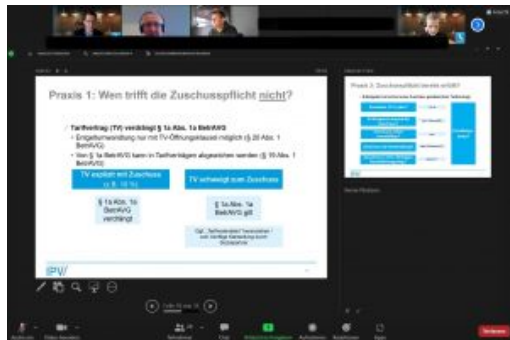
Praxis 1: Wen trifft die Zuschusspflicht nicht?

- Tarifvertrag (TV) verdrängt § 1a Abs. 1a BetrAVG
- Entgeltumwandlung nur mit TV-Öffnungsklausel möglich (§ 20 Abs. 1 BetrAVG)
- Von § 1a BetrAVG kann im Tarifverträgen abgewichen werden (§ 19 Abs. 1 BetrAVG)

TV explizit mit Zuschuss (z. B. 15 %)

TV schweigt zum Zuschuss

§ 1a Abs. 1a BetrAVG verdrängt

§ 1a Abs. 1a BetrAVG gilt

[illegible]

IPV

Praxis 3: Zuschusspflicht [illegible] erfüllt?

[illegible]

Beenden